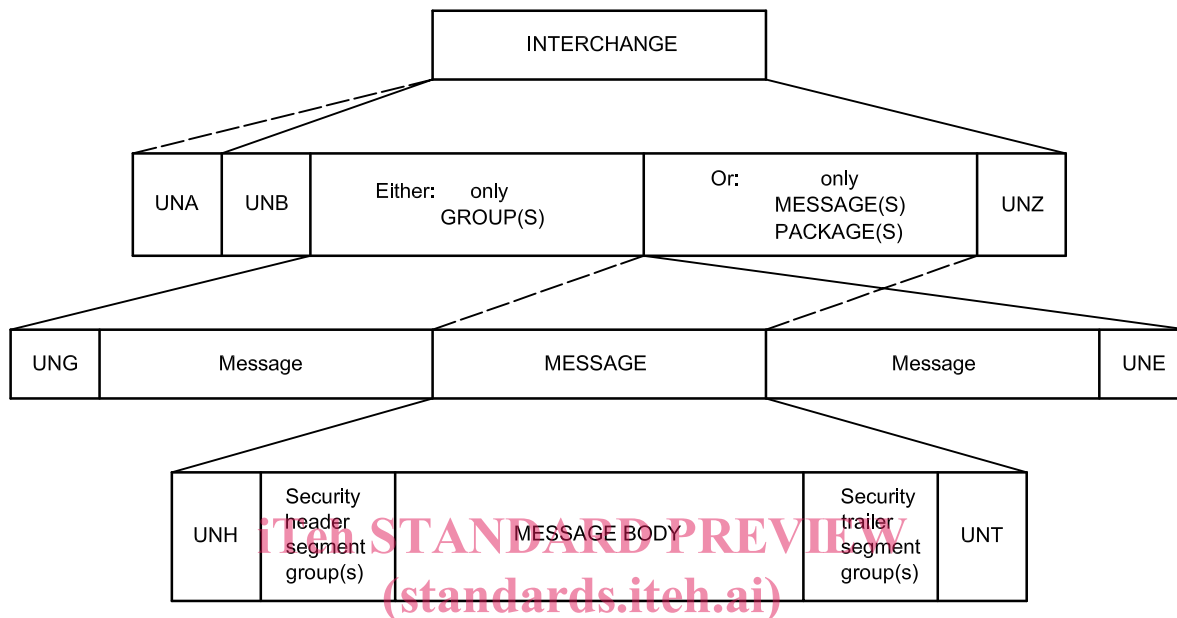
INTERCHANGE

UNA

UNB

Either: only GROUP(S)

Or: only MESSAGE(S) PACKAGE(S)

UNZ

UNG

Message

MESSAGE

Message

UNE

UNH

Security header segment group(s)

MESSAGE BODY

Security trailer segment group(s)

UNT

iTeh STANDARD PREVIEW
(standards.iteh.ai)